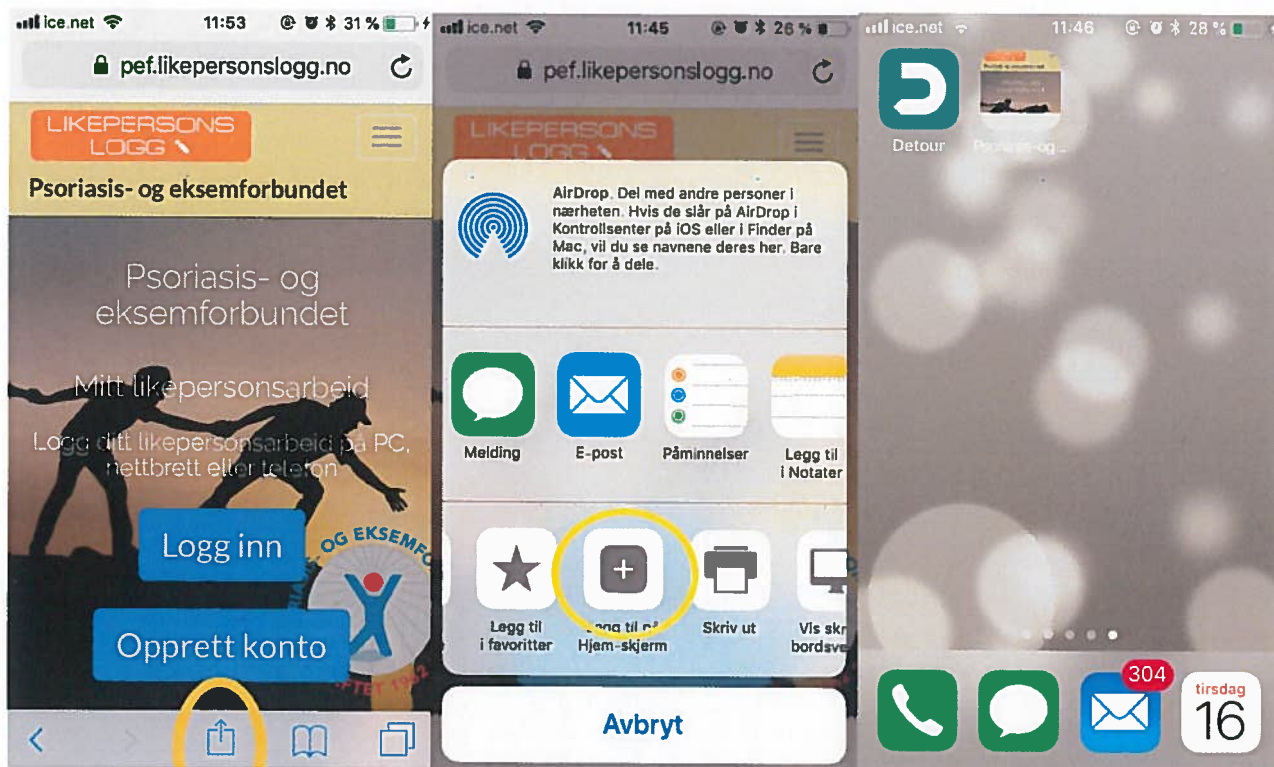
ice.net 11:53 31 %

pef.likepersonslogg.no

LIKEPERSONS LOGG

Psoriasis- og eksemforbundet

Psoriasis- og eksemforbundet

Mitt likepersonsarbeid

Logg ditt likepersonsarbeid på PC, nettbrett eller telefon

Logg inn

Opprett konto

OG EKSEMF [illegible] FTET 1952

ice.net 11:45 26 %

pef.likepersonslogg.no

LIKEPERSONS LOGG

AirDrop. Del med andre personer i nærheten. Hvis de slår på AirDrop i Kontrollsenter på iOS eller i Finder på Mac, vil du se navnene deres her. Bare klikk for å dele.

Melding

E-post

Påminnelser

Legg til i Notater

Legg til i favoritter

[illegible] til på Hjem-skjerm

Skriv ut

Vis skr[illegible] bordsve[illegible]

Avbryt

ice.net 11:46 28 %

Detour

Psoriasis-og ...

304

tirsdag 16